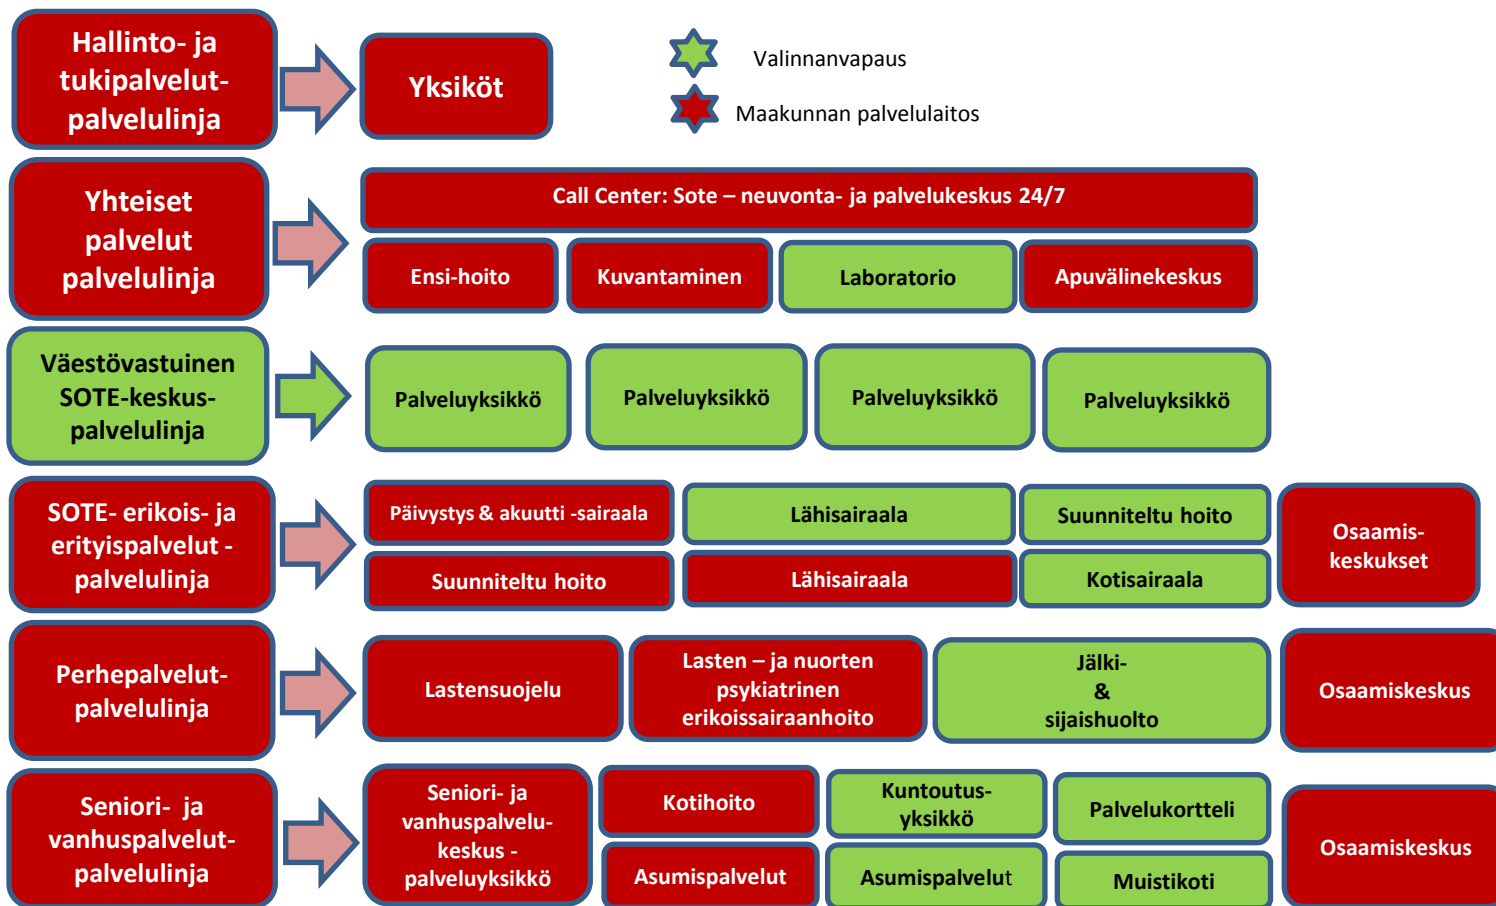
Hallinto- ja tukipalvelut-palvelulinja

Yksiköt

Valinnanvapaus

Maakunnan palvelulaitos

Yhteiset palvelut palvelulinja

Call Center: Sote – neuvonta- ja palvelukeskus 24/7

Ensi-hoito

Kuvantaminen

Laboratorio

Apuvälinekeskus

Väestövastuinen SOTE-keskus-palvelulinja

Palveluyksikkö

Palveluyksikkö

Palveluyksikkö

Palveluyksikkö

SOTE- erikois- ja erityispalvelut - palvelulinja

Päivystys & akuutti -sairaala

Lähisairaala

Suunniteltu hoito

Osaamis-keskukset

Suunniteltu hoito

Lähisairaala

Kotisairaala

Perhepalvelut-palvelulinja

Lastensuojelu

Lasten – ja nuorten psykiatrinen erikoissairaanhoito

Jälki-
&
sijaishuolto

Osaamiskeskus

Seniori- ja vanhuspalvelut-palvelulinja

Seniori- ja vanhuspalvelu-keskus - palveluyksikkö

Kotihoito

Kuntoutus-yksikkö

Palvelukortteli

Osaamiskeskus

Asumispalvelut

Asumispalvelut

Muistikoti